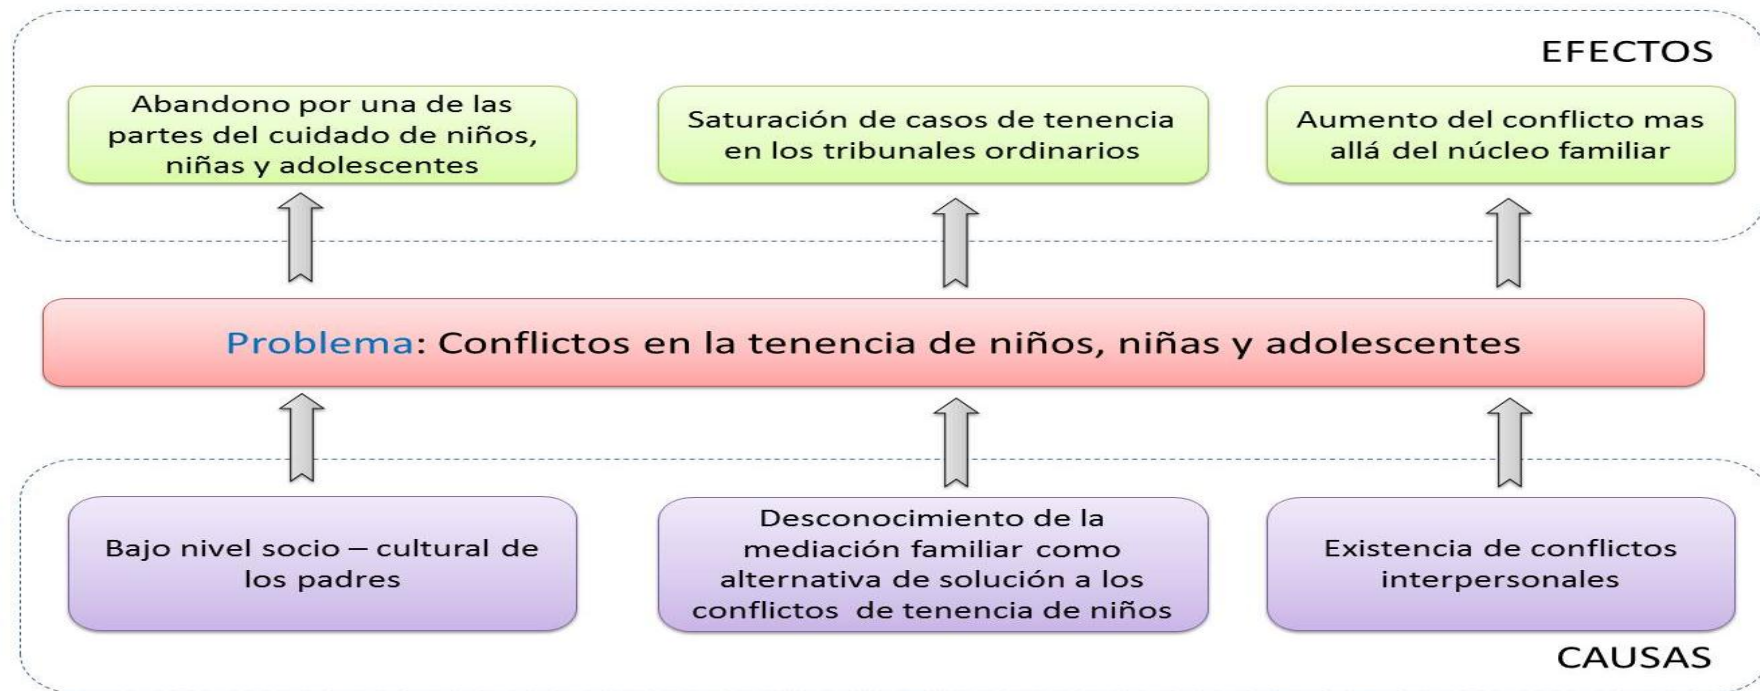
EFECTOS

Abandono por una de las partes del cuidado de niños, niñas y adolescentes

Saturación de casos de tenencia en los tribunales ordinarios

Aumento del conflicto mas allá del núcleo familiar

Problema: Conflictos en la tenencia de niños, niñas y adolescentes

Bajo nivel socio – cultural de los padres

Desconocimiento de la mediación familiar como alternativa de solución a los conflictos de tenencia de niños

Existencia de conflictos interpersonales

CAUSAS